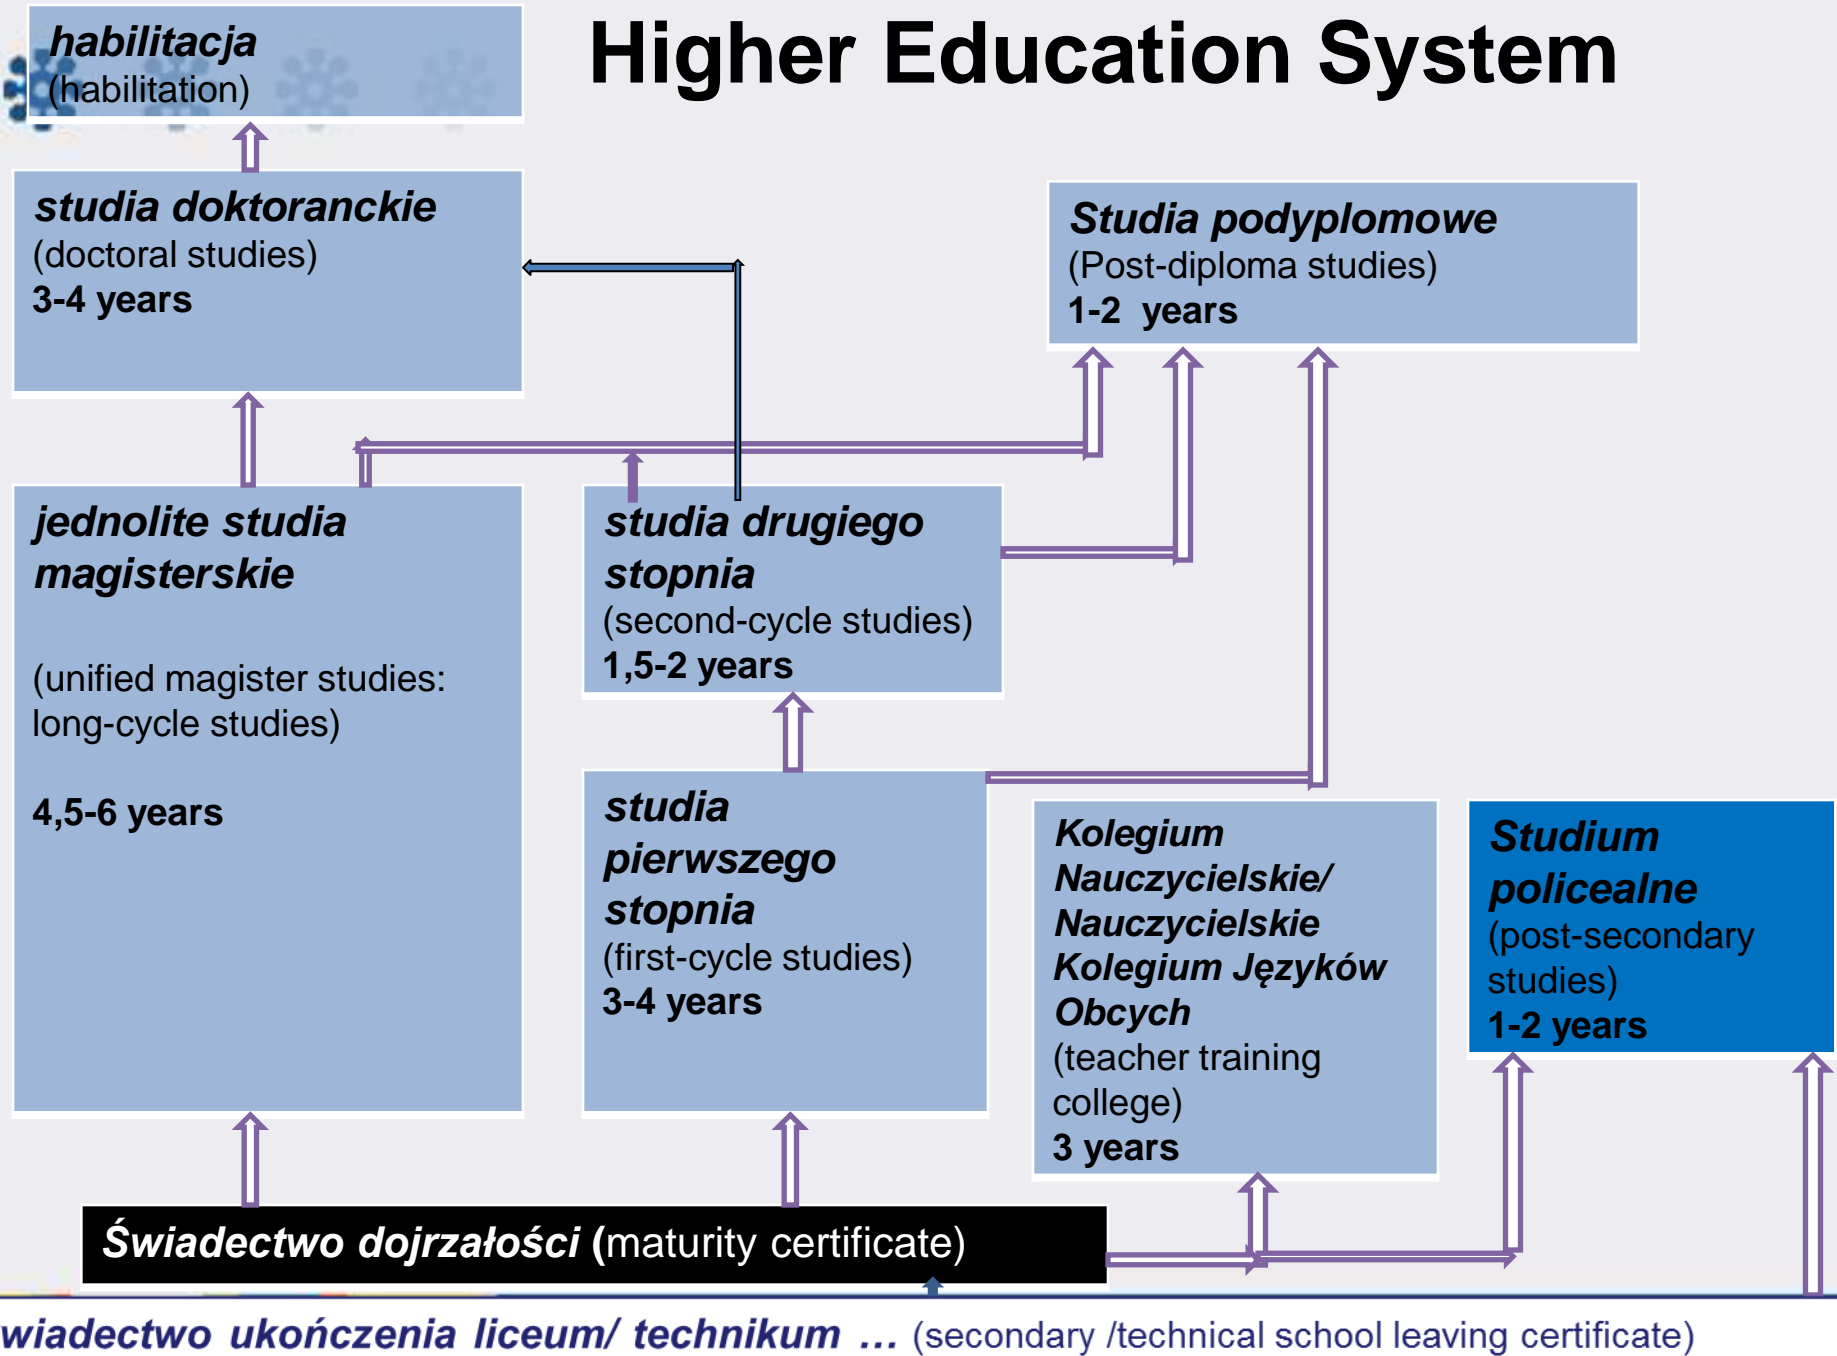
Higher Education System

habilitacja
(habilitation)

studia doktoranckie
(doctoral studies)
3-4 years

Studia podyplomowe
(Post-diploma studies)
1-2 years

jednolite studia magisterskie

(unified magister studies: long-cycle studies)

4,5-6 years

studia drugiego stopnia
(second-cycle studies)
1,5-2 years

studia pierwszego stopnia
(first-cycle studies)
3-4 years

Kolegium Nauczycielskie/ Nauczycielskie Kolegium Języków Obcych
(teacher training college)
3 years

Studium policealne
(post-secondary studies)
1-2 years

Świadectwo dojrzałości (maturity certificate)

wiadectwo ukończenia liceum/ technikum ... (secondary /technical school leaving certificate)